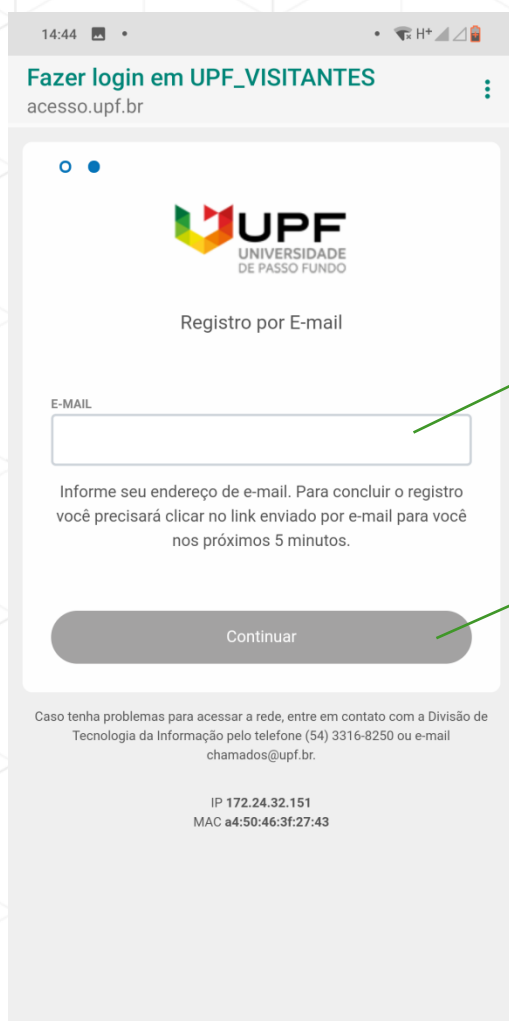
14:44

Fazer login em UPF_VISITANTES
acesso.upf.br

UPF
UNIVERSIDADE
DE PASSO FUNDO

Registro por E-mail

E-MAIL

Informe seu endereço de e-mail. Para concluir o registro você precisará clicar no link enviado por e-mail para você nos próximos 5 minutos.

Continuar

Caso tenha problemas para acessar a rede, entre em contato com a Divisão de Tecnologia da Informação pelo telefone (54) 3316-8250 ou e-mail chamados@upf.br.

IP 172.24.32.151
MAC a4:50:46:3f:27:43